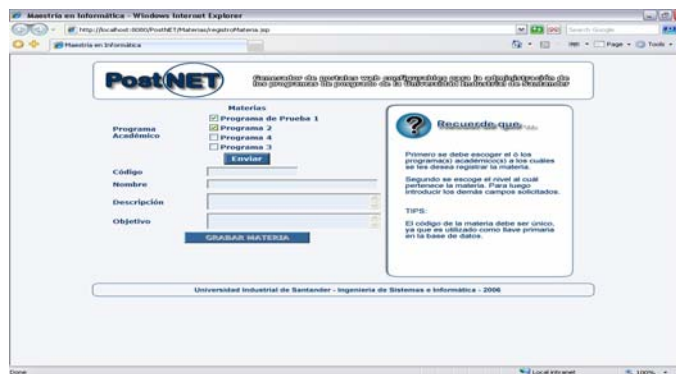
Maestria en Informática - Windows Internet Explorer

http://localhost:8080/PostNET/Materias/registroMateria.jsp

Search Google

Maestria en Informática

Page • Tools •

PostNET

Generador de portales web configurables para la administración de los programas de posgrado de la Universidad Industrial de Santander

Materias

Programa Académico

Programa de Prueba 1

Programa 2

Programa 4

Programa 3

Enviar

Código

Nombre

Descripción

Objetivo

GRABAR MATERIA

Recuerde que...

Primero se debe escoger el ó los programa(s) académico(s) a los cuales se les desea registrar la materia.

Segundo se escoge el nivel al cual pertenece la materia. Para luego introducir los demás campos solicitados.

TIPS:

El código de la materia debe ser único, ya que es utilizado como llave primaria en la base de datos.

Universidad Industrial de Santander - Ingeniería de Sistemas e Informática - 2006

Done

Local intranet

100%